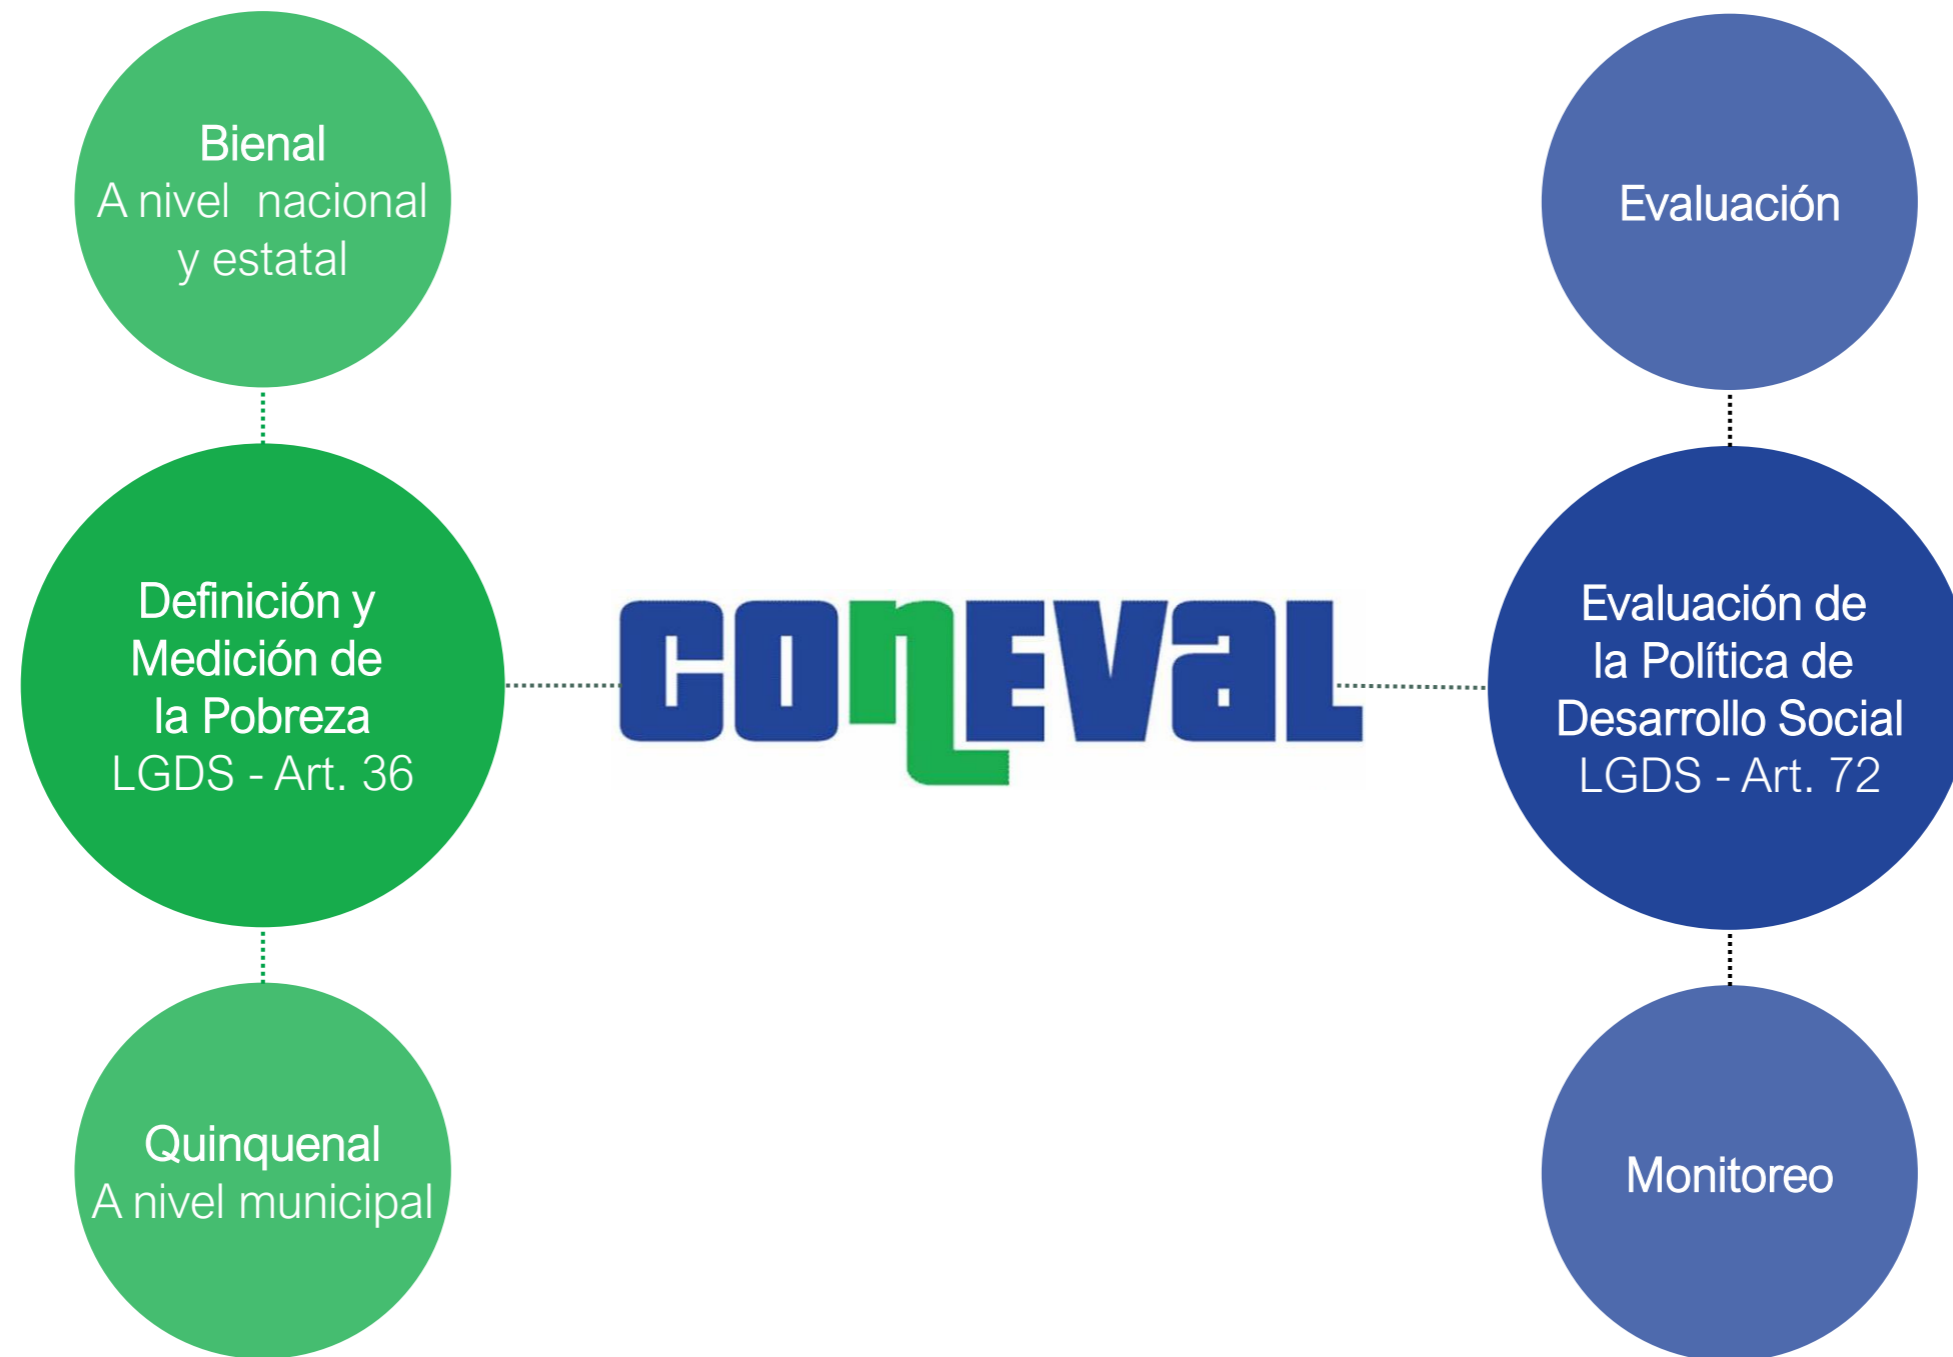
Bienal
A nivel nacional y estatal

Evaluación

Definición y Medición de la Pobreza
LGDS - Art. 36

CONEVAL

Evaluación de la Política de Desarrollo Social
LGDS - Art. 72

Quinquenal
A nivel municipal

Monitoreo